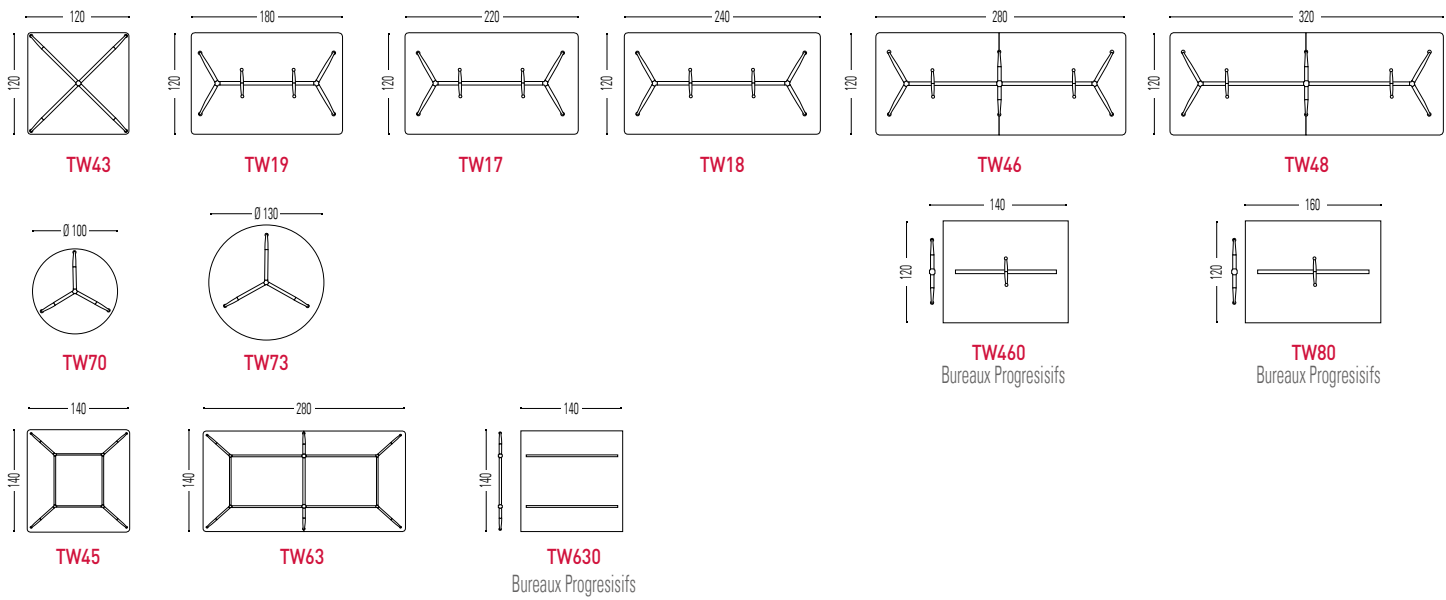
120
120
TW43

180
120
TW19

220
120
TW17

240
120
TW18

280
120
TW46

320
120
TW48

Ø 100
TW70

Ø 130
TW73

140
120
TW460
Bureaux Progresisifs

160
120
TW80
Bureaux Progresisifs

140
140
TW45

280
140
TW63

140
140
TW630
Bureaux Progresisifs